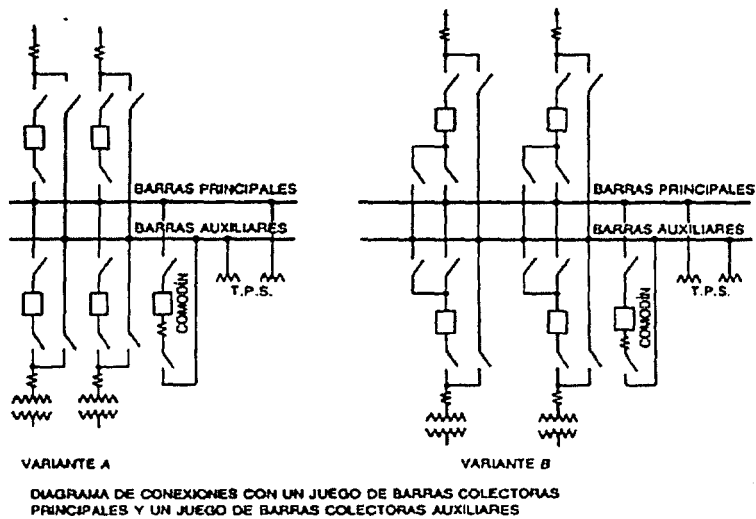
BARRAS PRINCIPALES
BARRAS AUXILIARES
COMODÍN
T.P.S.

BARRAS PRINCIPALES
BARRAS AUXILIARES
COMODÍN
T.P.S.

VARIANTE A

VARIANTE B

DIAGRAMA DE CONEXIONES CON UN JUEGO DE BARRAS COLECTORAS PRINCIPALES Y UN JUEGO DE BARRAS COLECTORAS AUXILIARES